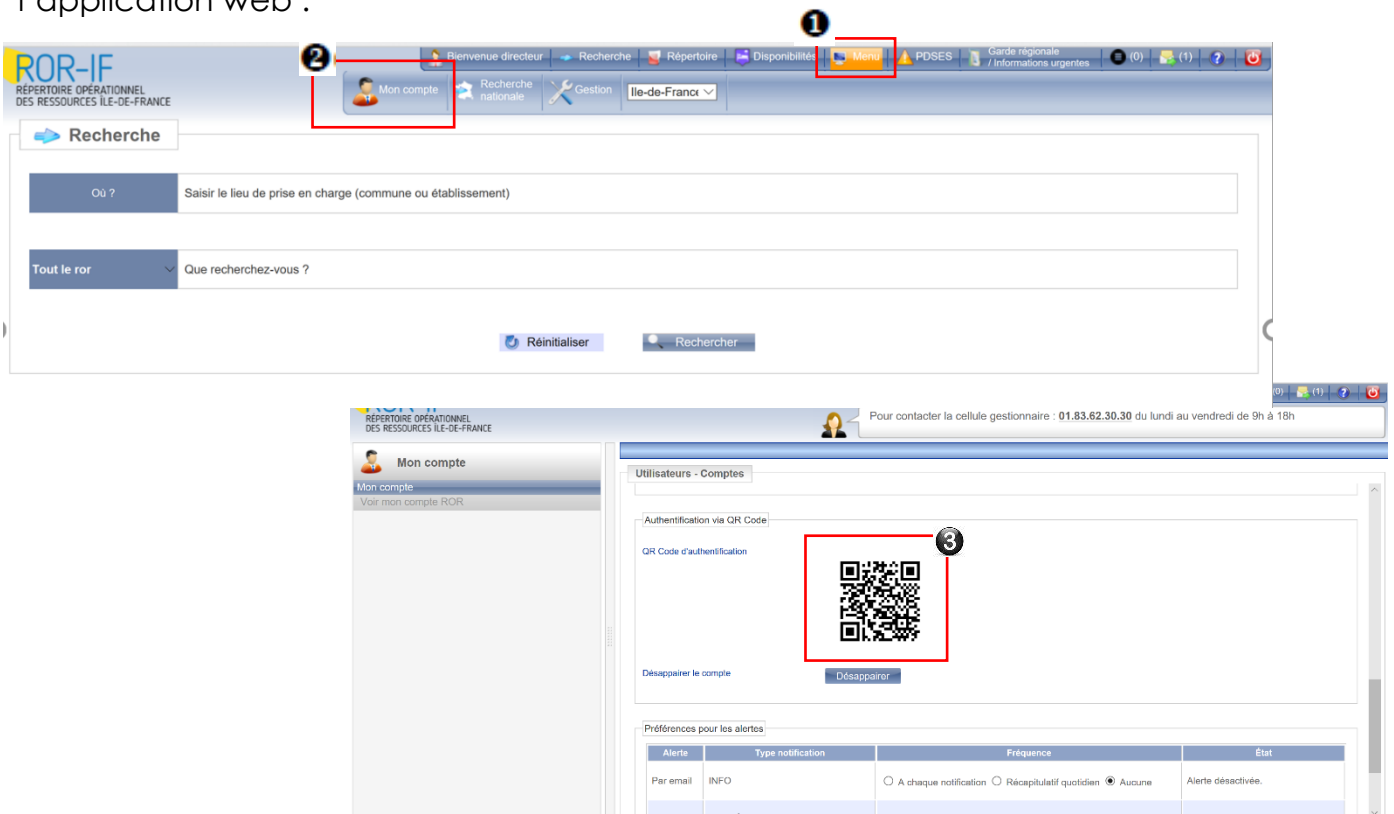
l'application web :

❶
❷

ROR-IF
RÉPERTOIRE OPÉRATIONNEL DES RESSOURCES ÎLE-DE-FRANCE

Bienvenue directeur | Recherche | Répertoire | Disponibilités | Menu | PDSES | Garde régionale / Informations urgentes | (0) | (1) | ?

Mon compte | Recherche nationale | Gestion | Ile-de-France

Recherche

Où ? | Saisir le lieu de prise en charge (commune ou établissement)

Tout le ror | Que recherchez-vous ?

Réinitialiser | Rechercher

(0) | (1) | ?

RÉPERTOIRE OPÉRATIONNEL DES RESSOURCES ÎLE-DE-FRANCE

Pour contacter la cellule gestionnaire : 01.83.62.30.30 du lundi au vendredi de 9h à 18h

Mon compte
Mon compte
Voir mon compte ROR

Utilisateurs - Comptes

Authentification via QR Code

QR Code d'authentification

❸

Désappairer le compte | Désappairer

Préférences pour les alertes

| Alerte | Type notification | Fréquence | État |
|---|---|---|---|
| Par email | INFO | ○ A chaque notification ○ Récapitulatif quotidien ◉ Aucune | Alerte désactivée. |